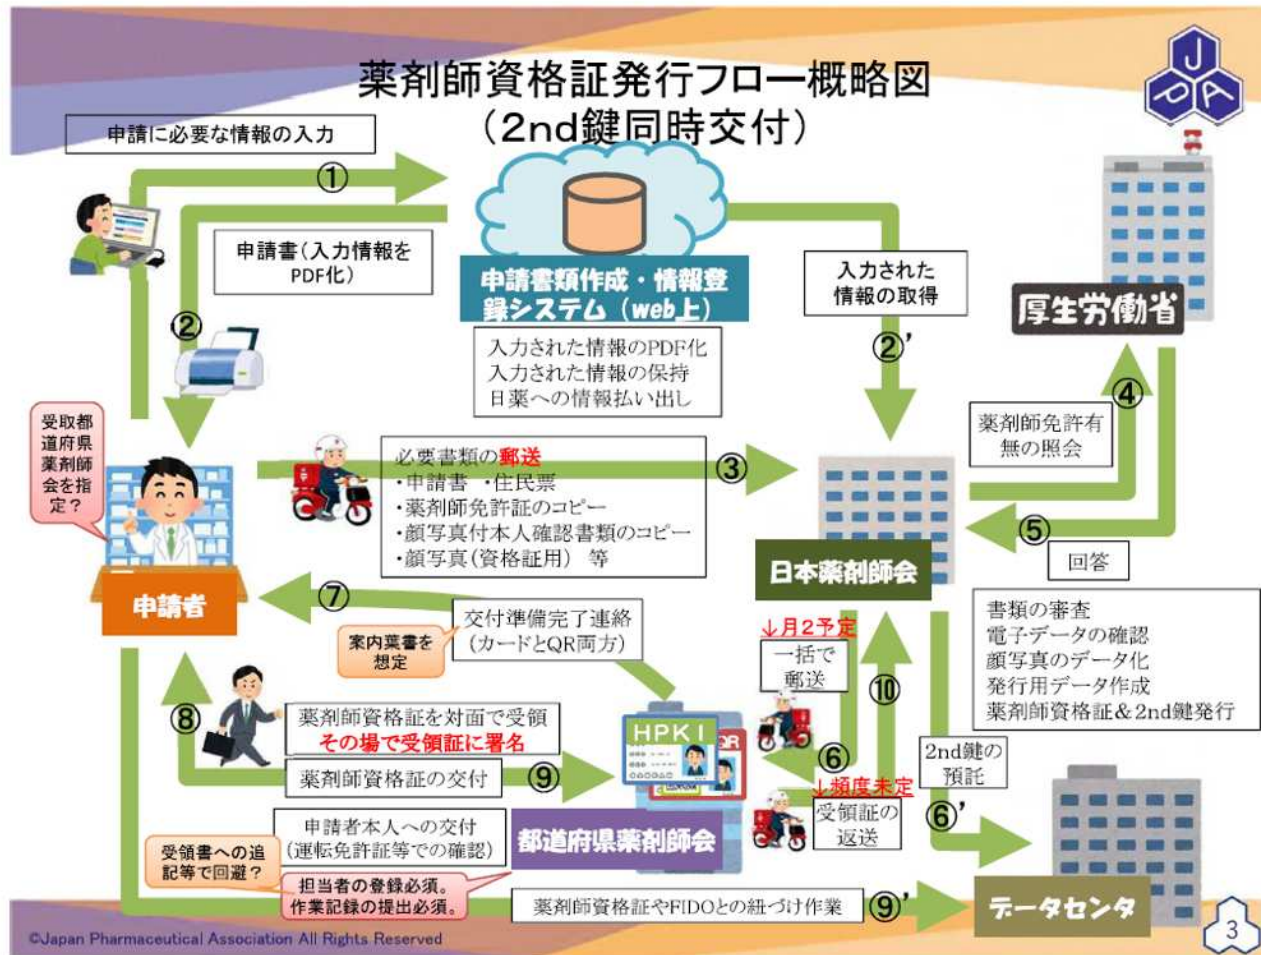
薬剤師資格証発行フロー概略図
（2nd鍵同時交付）

J
P
A

申請に必要な情報の入力

①

申請書（入力情報をPDF化）

②

申請書類作成・情報登録システム（web上）

入力された情報のPDF化
入力された情報の保持
日薬への情報払い出し

入力された情報の取得

②'

厚生労働省

④

薬剤師免許有無の照会

⑤

回答

受取都道府県薬剤師会を指定？

必要書類の郵送
・申請書 ・住民票
・薬剤師免許証のコピー
・顔写真付本人確認書類のコピー
・顔写真（資格証用） 等

③

日本薬剤師会

申請者

⑦

交付準備完了連絡
（カードとQR両方）

案内葉書を想定

↓月2予定

一括で郵送

⑩

書類の審査
電子データの確認
顔写真のデータ化
発行用データ作成
薬剤師資格証＆2nd鍵発行

⑧

薬剤師資格証を対面で受領
その場で受領証に署名

薬剤師資格証の交付

⑨

HPKI

⑥

↓頻度未定

受領証の返送

2nd鍵の預託

⑥'

申請者本人への交付
（運転免許証等での確認）

受領書への追記等で回避？

都道府県薬剤師会

担当者の登録必須。
作業記録の提出必須。

薬剤師資格証やFIDOとの紐づけ作業

⑨'

データセンタ

©Japan Pharmaceutical Association All Rights Reserved

3